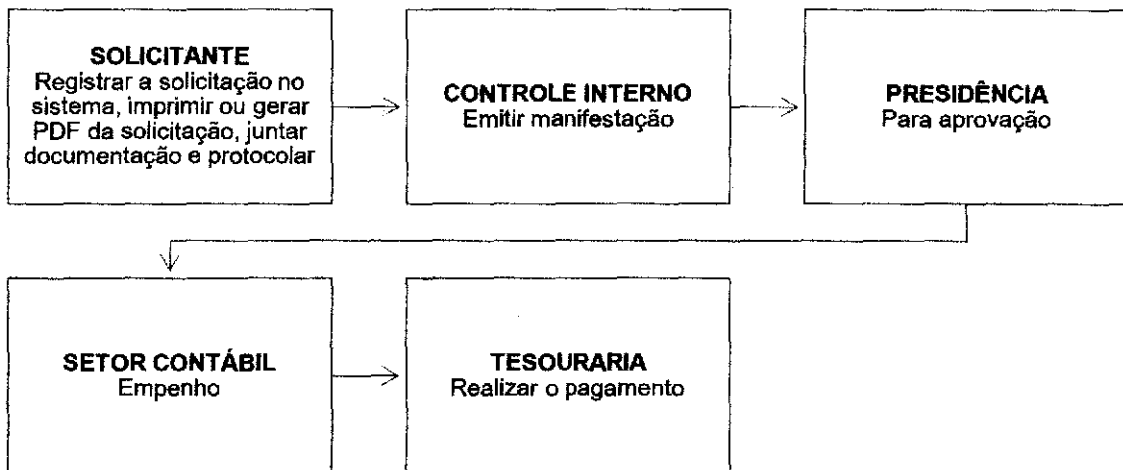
SOLICITANTE
Registrar a solicitação no sistema, imprimir ou gerar PDF da solicitação, juntar documentação e protocolar

CONTROLE INTERNO
Emitir manifestação

PRESIDÊNCIA
Para aprovação

SETOR CONTÁBIL
Empenho

TESOURARIA
Realizar o pagamento